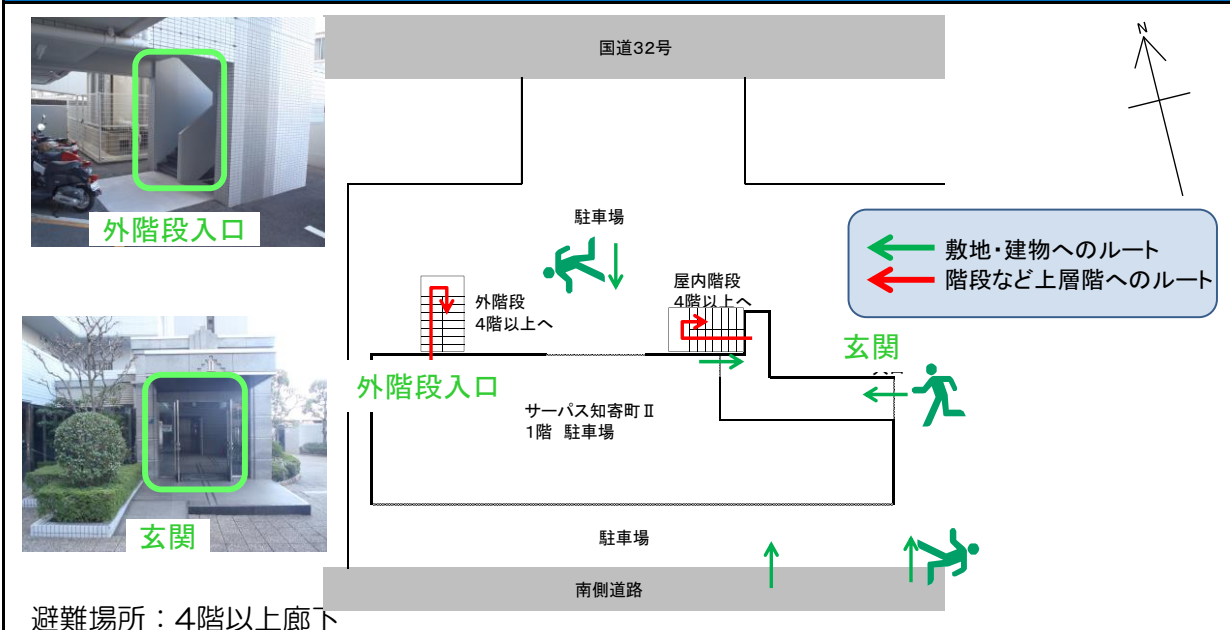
国道32号

N

外階段入口

駐車場

敷地・建物へのルート
階段など上層階へのルート

外階段
4階以上へ

屋内階段
4階以上へ

玄関

外階段入口

サーパス知寄町Ⅱ
1階 駐車場

玄関

駐車場

南側道路

避難場所：4階以上廊下